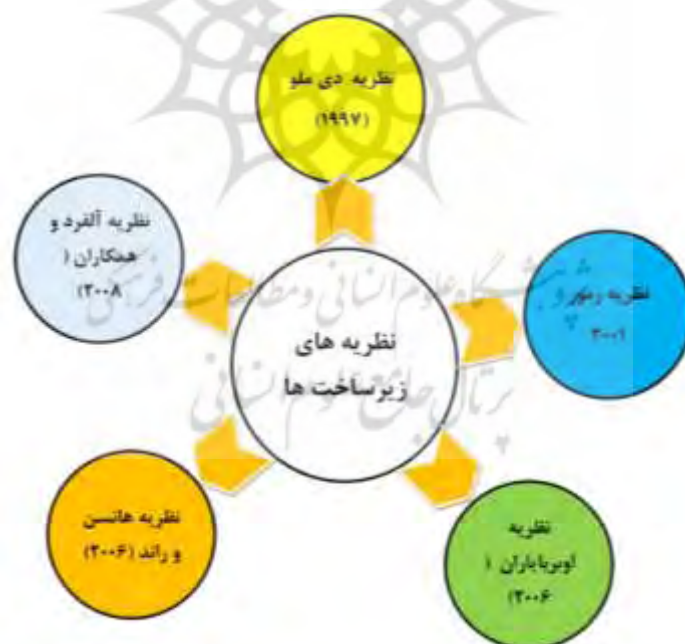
نظریه دی ملو
(۱۹۹۷)

نظریه آلفرد و همکاران (
۲۰۰۸)

نظریه رنهر و
۲۰۰۱

نظریه های
زیرساخت ها

نظریه هانسن
و راند (۲۰۰۶)

نظریه
اوبرباباران (
۲۰۰۶

پژوهشگاه علوم انسانی و مطالعات فرهنگی
پرتال جامع علوم انسانی